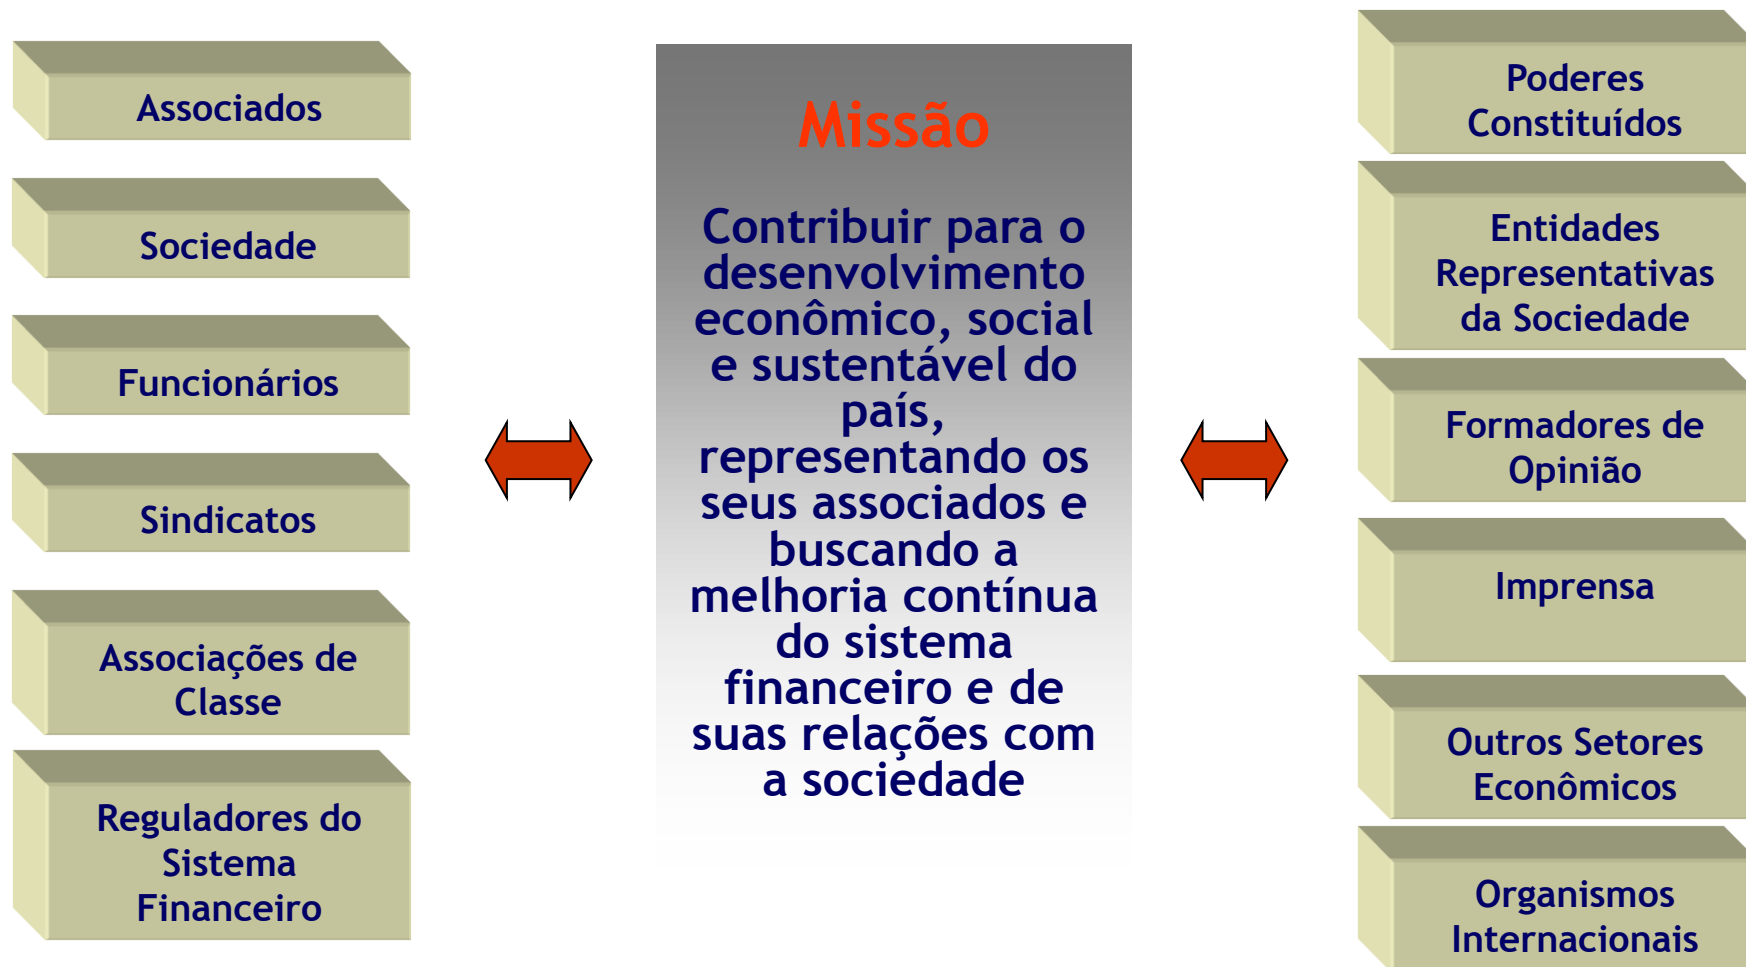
Associados

Sociedade

Funcionários

Sindicatos

Associações de Classe

Reguladores do Sistema Financeiro

Missão

Contribuir para o desenvolvimento econômico, social e sustentável do país, representando os seus associados e buscando a melhoria contínua do sistema financeiro e de suas relações com a sociedade

Poderes Constituídos

Entidades Representativas da Sociedade

Formadores de Opinião

Imprensa

Outros Setores Econômicos

Organismos Internacionais